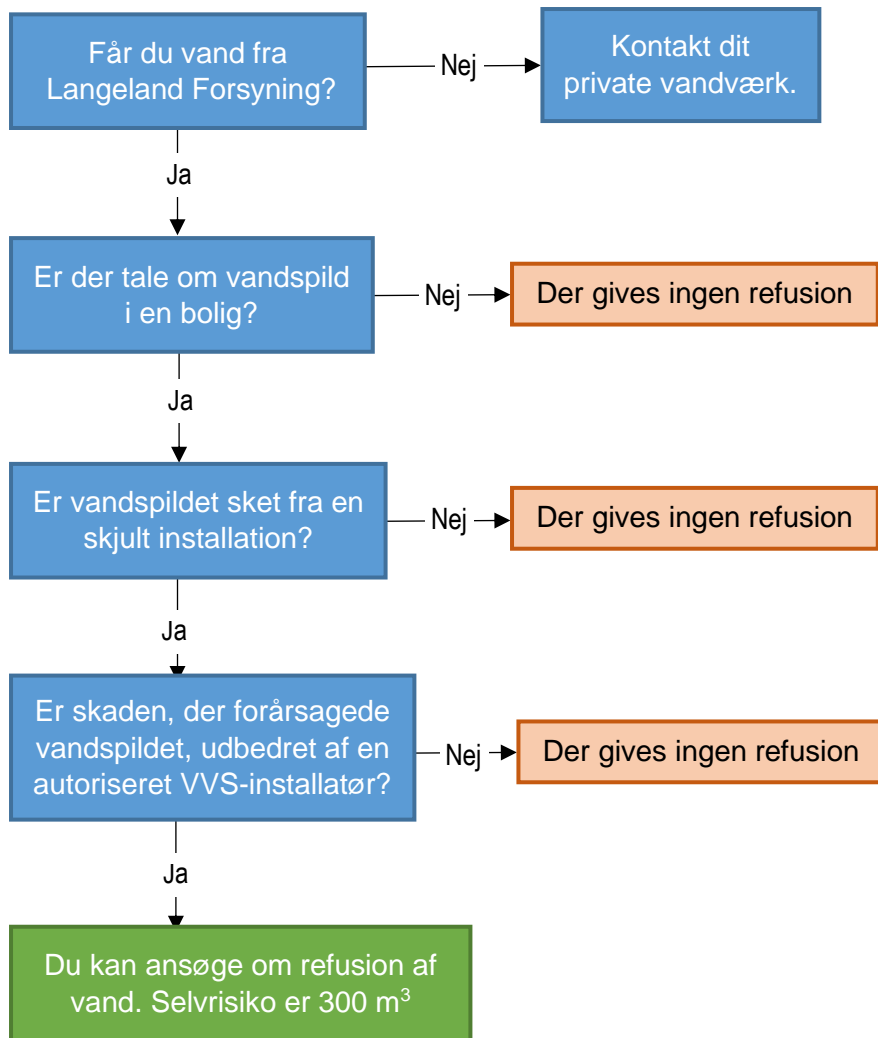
Får du vand fra Langeland Forsyning?

Nej

Kontakt dit private vandværk.

Ja

Er der tale om vandspild i en bolig?

Nej

Der gives ingen refusion

Ja

Er vandspildet sket fra en skjult installation?

Nej

Der gives ingen refusion

Ja

Er skaden, der forårsagede vandspildet, udbedret af en autoriseret VVS-installatør?

Nej

Der gives ingen refusion

Ja

Du kan ansøge om refusion af vand. Selvrisiko er 300 $m^3$